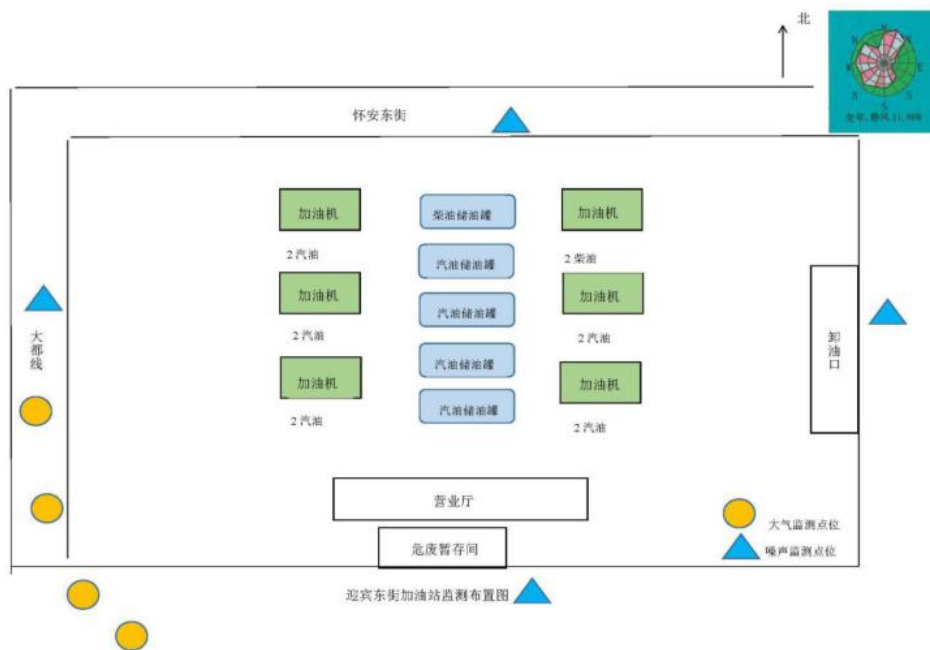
北

N
E
S
W
全年，静风 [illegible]

怀安东街

加油机
2 汽油
柴油储油罐
加油机
2 柴油
加油机
2 汽油
汽油储油罐
加油机
2 汽油
汽油储油罐
加油机
2 汽油
汽油储油罐
加油机
2 汽油
汽油储油罐

大
都
线

卸
油
口

营业厅

危废暂存间

大气监测点位
噪声监测点位

迎宾东街加油站监测布置图